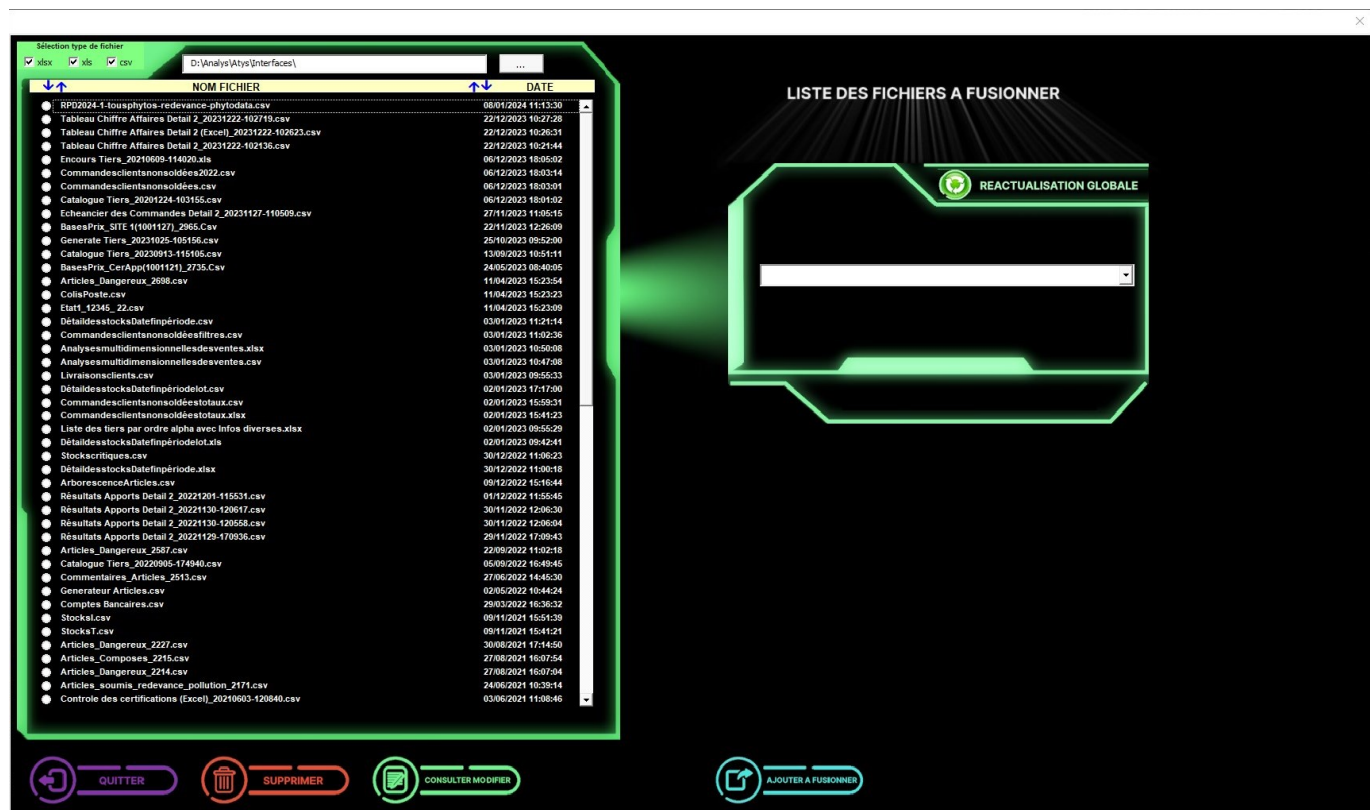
×

Sélection type de fichier
xlsx xls csv

D:\Analys\Atys\Interfaces\

...

NOM FICHIER

DATE

| NOM FICHIER | DATE |
|---|---|
| RPD2024-1-tousphytos-redevance-phytodata.csv | 08/01/2024 11:13:30 |
| Tableau Chiffre Affaires Detail 2_20231222-102719.csv | 22/12/2023 10:27:28 |
| Tableau Chiffre Affaires Detail 2 (Excel)_20231222-102623.csv | 22/12/2023 10:26:31 |
| Tableau Chiffre Affaires Detail 2_20231222-102136.csv | 22/12/2023 10:21:44 |
| Encours Tiers_20210609-114020.xls | 06/12/2023 18:05:02 |
| Commandesclientsnonsoldées2022.csv | 06/12/2023 18:03:14 |
| Commandesclientsnonsoldées.csv | 06/12/2023 18:03:01 |
| Catalogue Tiers_20201224-103155.csv | 06/12/2023 18:01:02 |
| Echeancier des Commandes Detail 2_20231127-110509.csv | 27/11/2023 11:05:15 |
| BasesPrix_SITE 1(1001127)_2965.Csv | 22/11/2023 12:26:09 |
| Generate Tiers_20231025-105156.csv | 25/10/2023 09:52:00 |
| Catalogue Tiers_20230913-115105.csv | 13/09/2023 10:51:11 |
| BasesPrix_CerApp(1001121)_2735.Csv | 24/05/2023 08:40:05 |
| Articles_Dangereux_2698.csv | 11/04/2023 15:23:54 |
| ColisPoste.csv | 11/04/2023 15:23:23 |
| Etat1_12345_22.csv | 11/04/2023 15:23:09 |
| DétaildesstocksDatefinpériode.csv | 03/01/2023 11:21:14 |
| Commandesclientsnonsoldéesfiltres.csv | 03/01/2023 11:02:36 |
| Analysesmultidimensionnellesdesventes.xlsx | 03/01/2023 10:50:08 |
| Analysesmultidimensionnellesdesventes.csv | 03/01/2023 10:47:08 |
| Livraisonsclients.csv | 03/01/2023 09:55:33 |
| DétaildesstocksDatefinpériodelot.csv | 02/01/2023 17:17:00 |
| Commandesclientsnonsoldéestotaux.csv | 02/01/2023 15:59:31 |
| Commandesclientsnonsoldéestotaux.xlsx | 02/01/2023 15:41:23 |
| Liste des tiers par ordre alpha avec Infos diverses.xlsx | 02/01/2023 09:55:29 |
| DétaildesstocksDatefinpériodelot.xls | 02/01/2023 09:42:41 |
| Stockscritiques.csv | 30/12/2022 11:06:23 |
| DétaildesstocksDatefinpériode.xlsx | 30/12/2022 11:00:18 |
| ArborescenceArticles.csv | 09/12/2022 15:16:44 |
| Résultats Apports Detail 2_20221201-115531.csv | 01/12/2022 11:55:45 |
| Résultats Apports Detail 2_20221130-120617.csv | 30/11/2022 12:06:30 |
| Résultats Apports Detail 2_20221130-120558.csv | 30/11/2022 12:06:04 |
| Résultats Apports Detail 2_20221129-170936.csv | 29/11/2022 17:09:43 |
| Articles_Dangereux_2587.csv | 22/09/2022 11:02:18 |
| Catalogue Tiers_20220905-174940.csv | 05/09/2022 16:49:45 |
| Commentaires_Articles_2513.csv | 27/06/2022 14:45:30 |
| Generateur Articles.csv | 02/05/2022 10:44:24 |
| Comptes Bancaires.csv | 29/03/2022 16:36:32 |
| Stocksl.csv | 09/11/2021 15:51:39 |
| StocksT.csv | 09/11/2021 15:41:21 |
| Articles_Dangereux_2227.csv | 30/08/2021 17:14:50 |
| Articles_Composes_2215.csv | 27/08/2021 16:07:54 |
| Articles_Dangereux_2214.csv | 27/08/2021 16:07:04 |
| Articles_soumis_redevance_pollution_2171.csv | 24/06/2021 10:39:14 |
| Controle des certifications (Excel)_20210603-120840.csv | 03/06/2021 11:08:46 |

LISTE DES FICHIERS A FUSIONNER

REACTUALISATION GLOBALE

QUITTER
SUPPRIMER
CONSULTER MODIFIER
AJOUTER A FUSIONNER